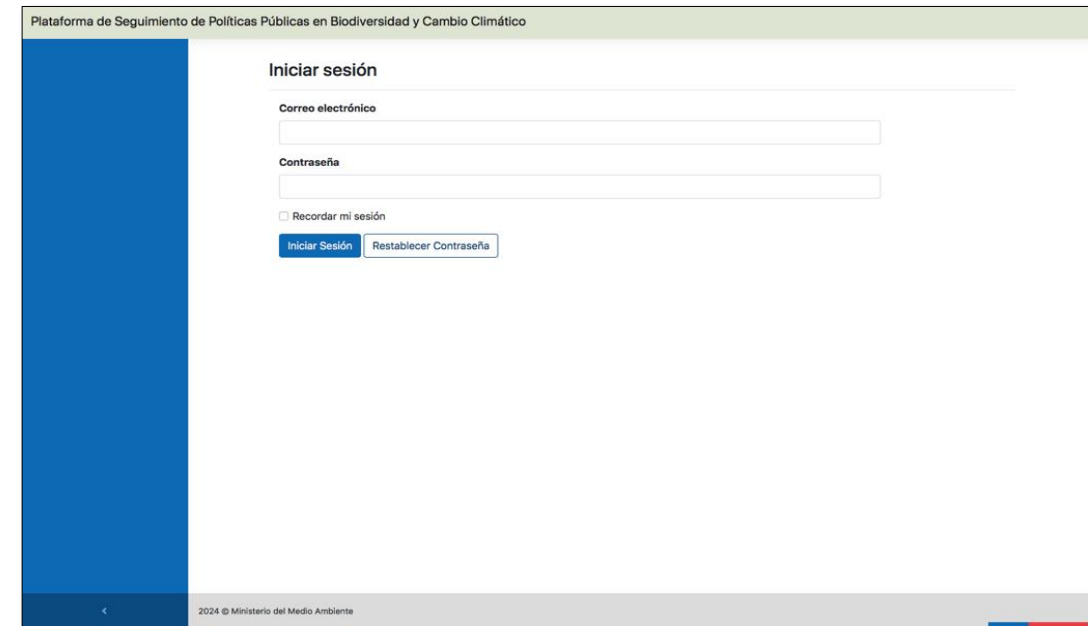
Plataforma de Seguimiento de Políticas Públicas en Biodiversidad y Cambio Climático

Iniciar sesión

Correo electrónico

Contraseña

Recordar mi sesión

Iniciar Sesión Restablecer Contraseña

<

2024 © Ministerio del Medio Ambiente